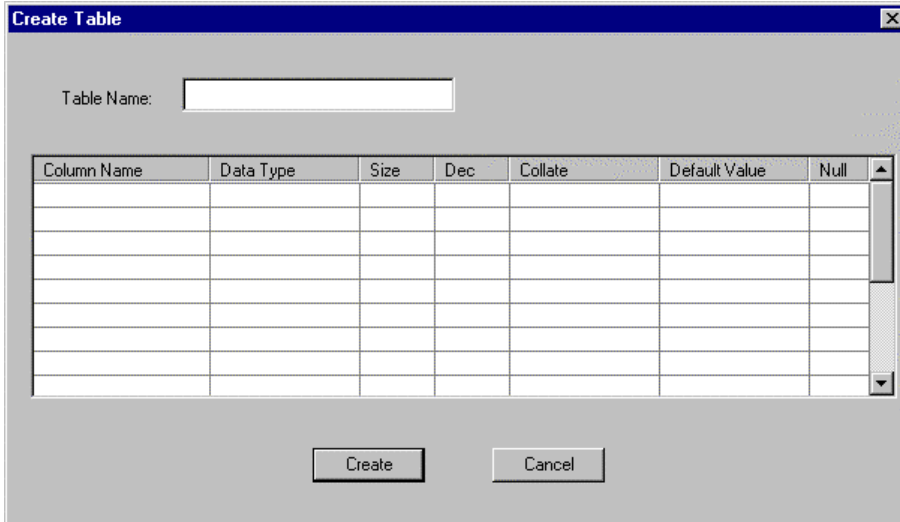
Create Table

Table Name:

| Column Name | Data Type | Size | Dec | Collate | Default Value | Null |
|---|---|---|---|---|---|---|
| | | | | | | |
| | | | | | | |
| | | | | | | |
| | | | | | | |
| | | | | | | |
| | | | | | | |
| | | | | | | |
| | | | | | | |
| | | | | | | |

Create Cancel